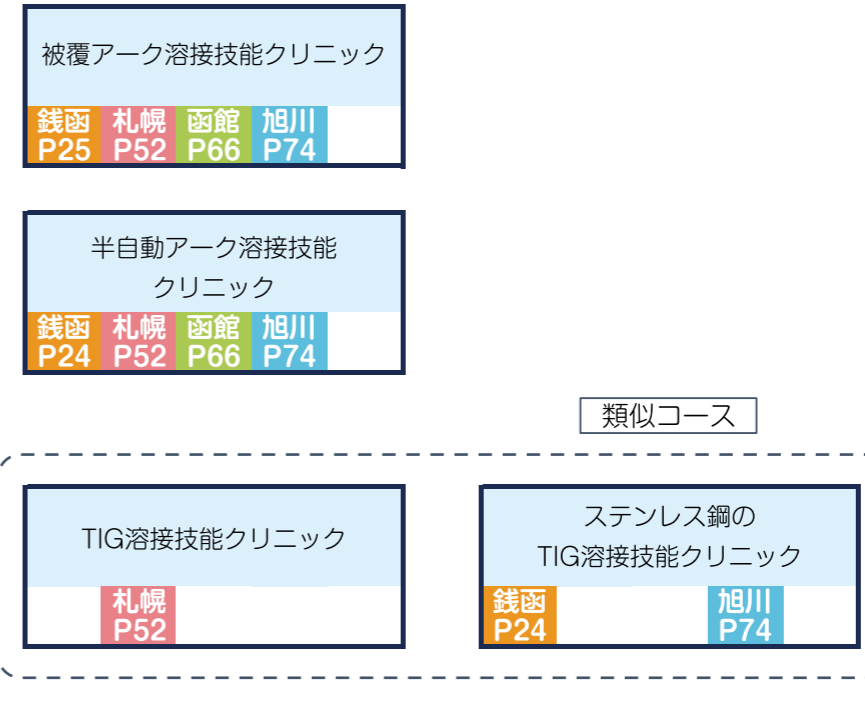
被覆アーク溶接技能クリニック

銭函 P25 | 札幌 P52 | 函館 P66 | 旭川 P74

半自動アーク溶接技能クリニック

銭函 P24 | 札幌 P52 | 函館 P66 | 旭川 P74

類似コース

TIG溶接技能クリニック

札幌 P52

ステンレス鋼のTIG溶接技能クリニック

銭函 P24 | 旭川 P74